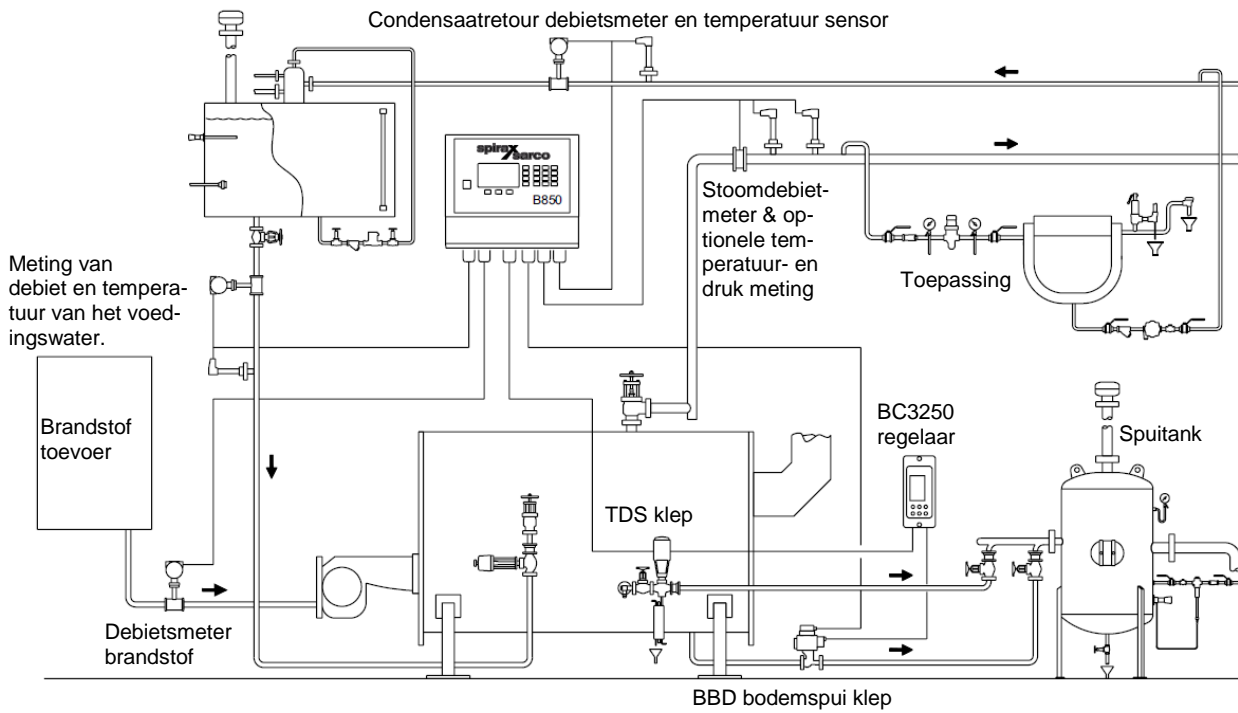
Condensaatretour debietsmeter en temperatuur sensor

spirax sarco

B850

Stoomdebietmeter & optionele temperatuur- en druk meting

Toepassing

Meting van debiet en temperatuur van het voedingswater.

Brandstof toevoer

BC3250 regelaar

Spuitank

TDS klep

Debietsmeter brandstof

BBD bodemspui klep